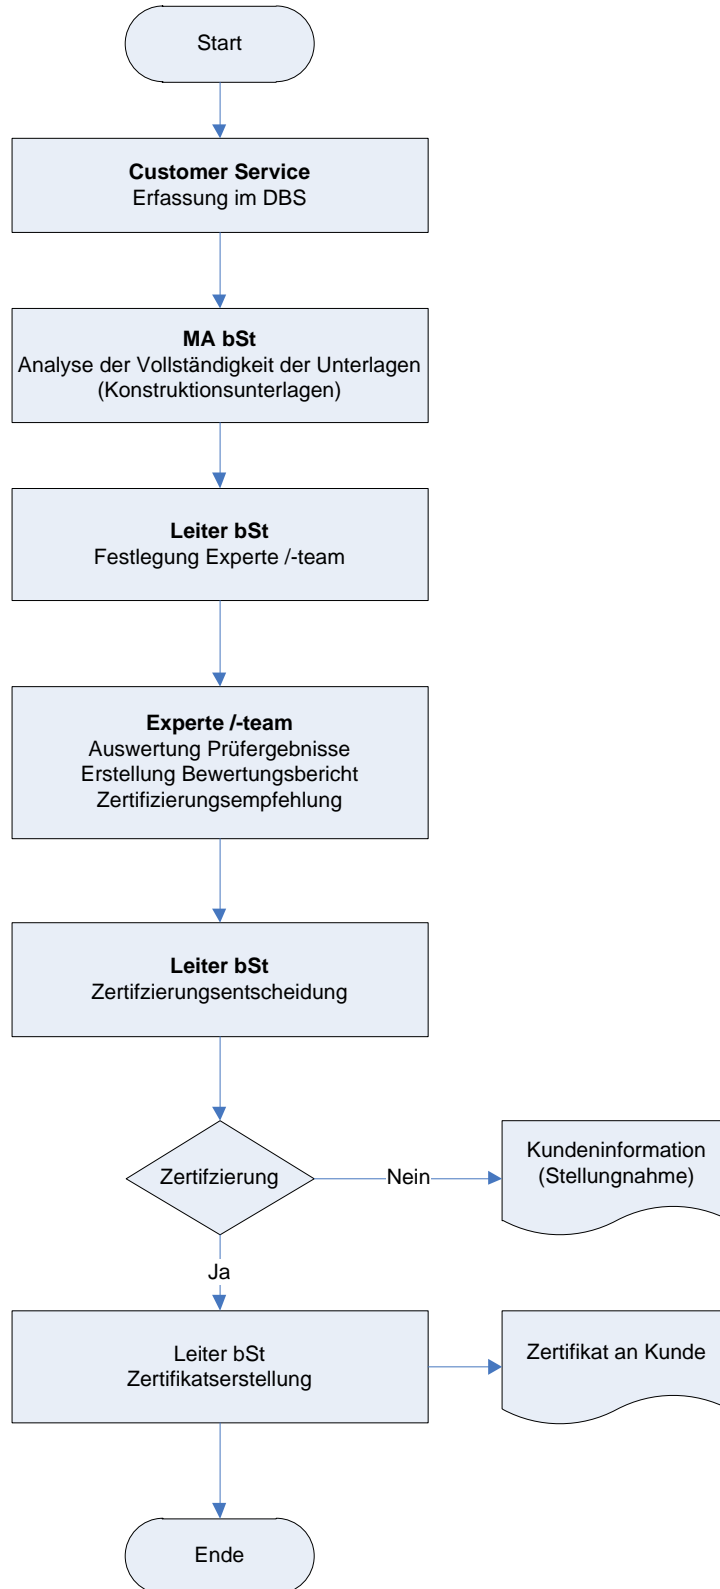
Start

**Customer Service**
Erfassung im DBS

**MA bSt**
Analyse der Vollständigkeit der Unterlagen (Konstruktionsunterlagen)

**Leiter bSt**
Festlegung Experte /-team

**Experte /-team**
Auswertung Prüfergebnisse
Erstellung Bewertungsbericht
Zertifizierungsempfehlung

**Leiter bSt**
Zertifzierungsentscheidung

Zertifzierung

Nein

Kundeninformation (Stellungnahme)

Ja

Leiter bSt
Zertifikatserstellung

Zertifikat an Kunde

Ende